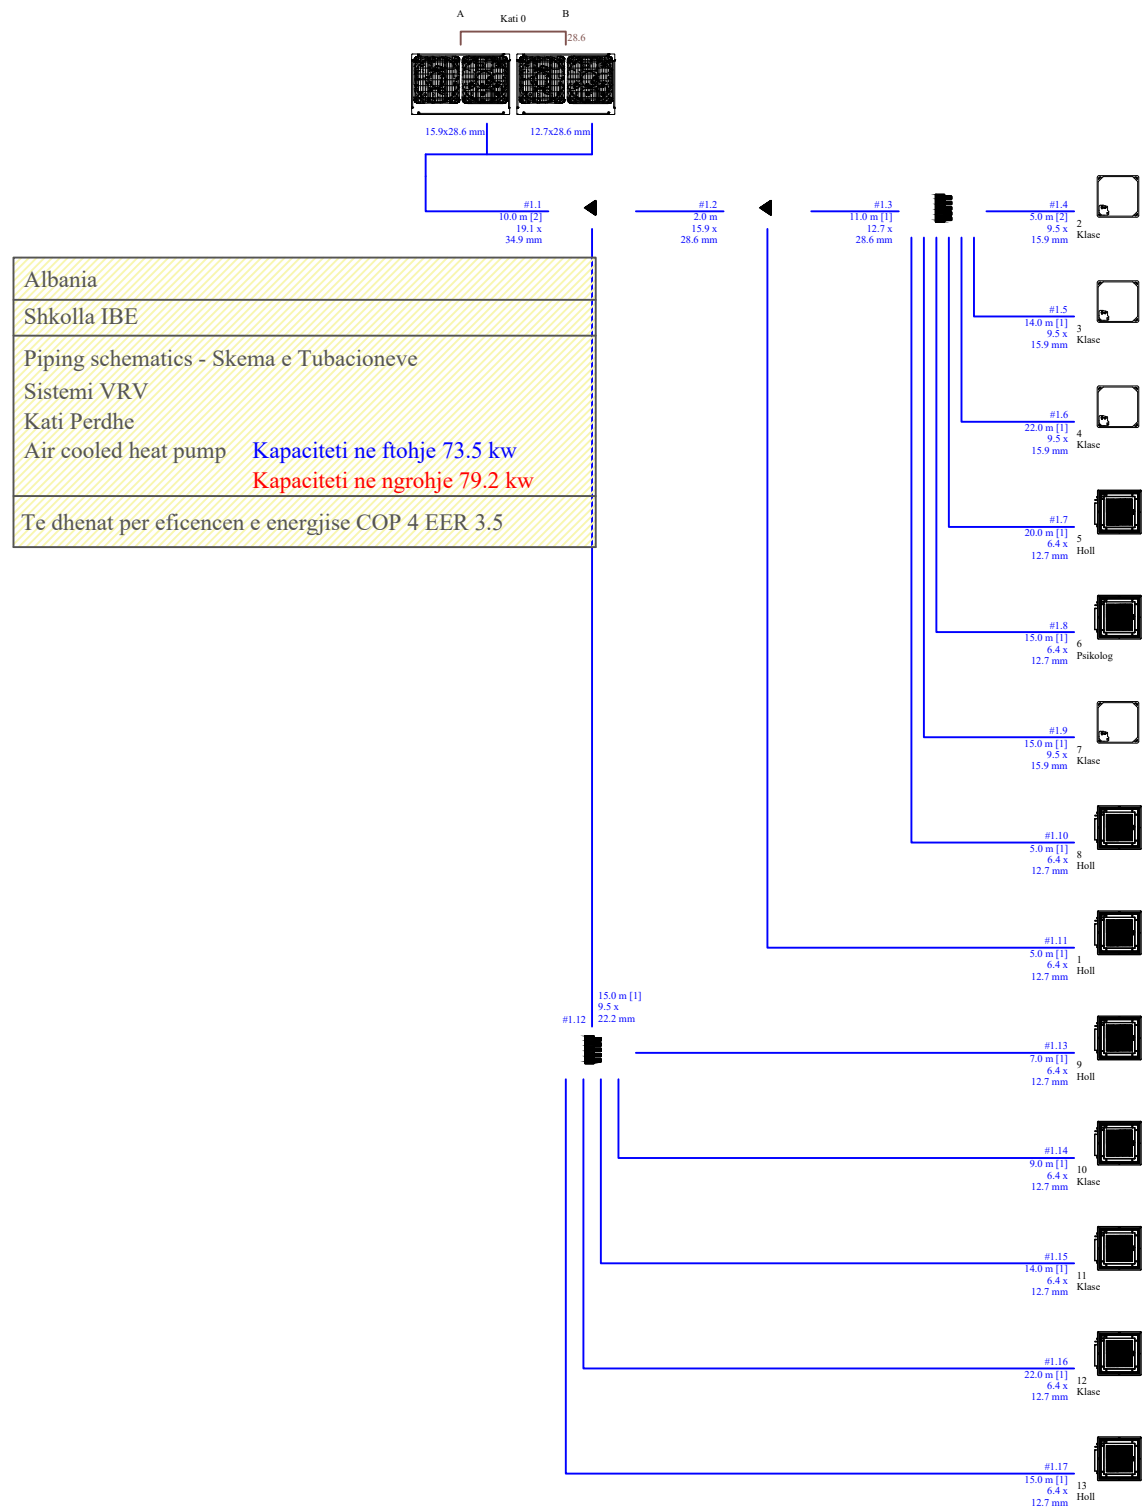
A
Kati 0
B
28.6

15.9x28.6 mm
12.7x28.6 mm

#1.1
10.0 m [2]
19.1 x
34.9 mm

#1.2
2.0 m
15.9 x
28.6 mm

#1.3
11.0 m [1]
12.7 x
28.6 mm

#1.4
5.0 m [2]
9.5 x
15.9 mm
2
Klase

| Albania |
|---|
| Shkolla IBE |
| Piping schematics - Skema e Tubacioneve<br>Sistemi VRV<br>Kati Perdhe<br>Air cooled heat pump Kapaciteti ne ftohje 73.5 kw<br>Kapaciteti ne ngrohje 79.2 kw |
| Te dhenat per eficencen e energjise COP 4 EER 3.5 |

#1.5
14.0 m [1]
9.5 x
15.9 mm
3
Klase

#1.6
22.0 m [1]
9.5 x
15.9 mm
4
Klase

#1.7
20.0 m [1]
6.4 x
12.7 mm
5
Holl

#1.8
15.0 m [1]
6.4 x
12.7 mm
6
Psikolog

#1.9
15.0 m [1]
9.5 x
15.9 mm
7
Klase

#1.10
5.0 m [1]
6.4 x
12.7 mm
8
Holl

#1.11
5.0 m [1]
6.4 x
12.7 mm
1
Holl

15.0 m [1]
9.5 x
22.2 mm
#1.12

#1.13
7.0 m [1]
6.4 x
12.7 mm
9
Holl

#1.14
9.0 m [1]
6.4 x
12.7 mm
10
Klase

#1.15
14.0 m [1]
6.4 x
12.7 mm
11
Klase

#1.16
22.0 m [1]
6.4 x
12.7 mm
12
Klase

#1.17
15.0 m [1]
6.4 x
12.7 mm
13
Holl